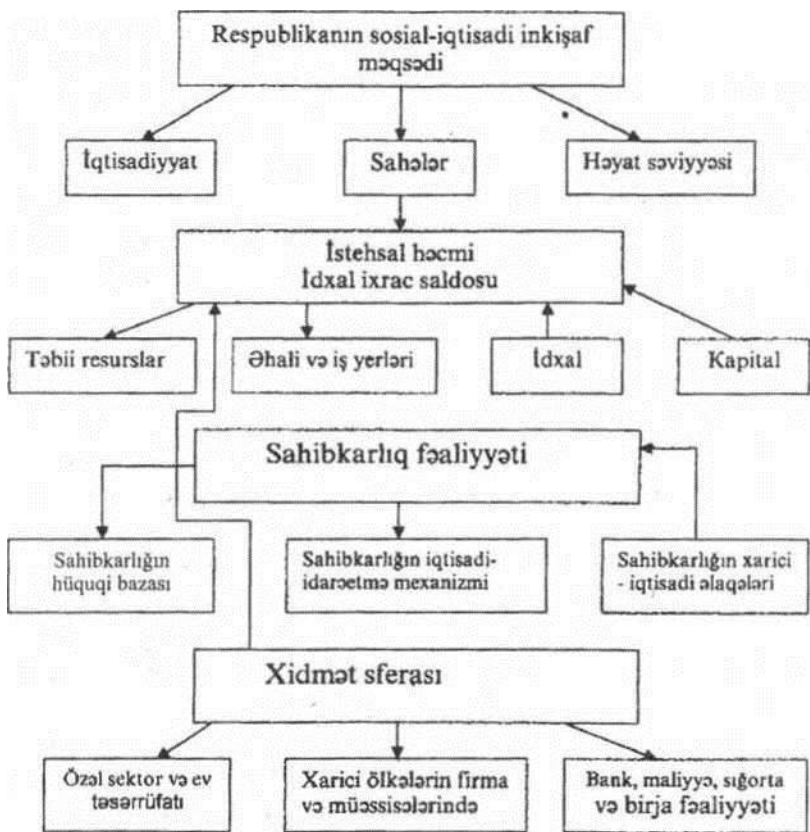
Respublikanın sosial-iqtisadi inkişaf məqsədi

İqtisadiyyat

Sahələr

Həyat səviyyəsi

İstehsal həcmi
İdxal ixrac saldosu

Təbii resurslar

Əhali və iş yerləri

İdxal

Kapital

Sahibkarlıq fəaliyyəti

Sahibkarlığın hüquqi bazası

Sahibkarlığın iqtisadi-idarəetmə mexanizmi

Sahibkarlığın xarici - iqtisadi əlaqələri

Xidmət sferası

Özəl sektor və ev təsərrüfatı

Xarici ölkələrin firma və müəssisələrində

Bank, maliyyə, sığorta və birja fəaliyyəti